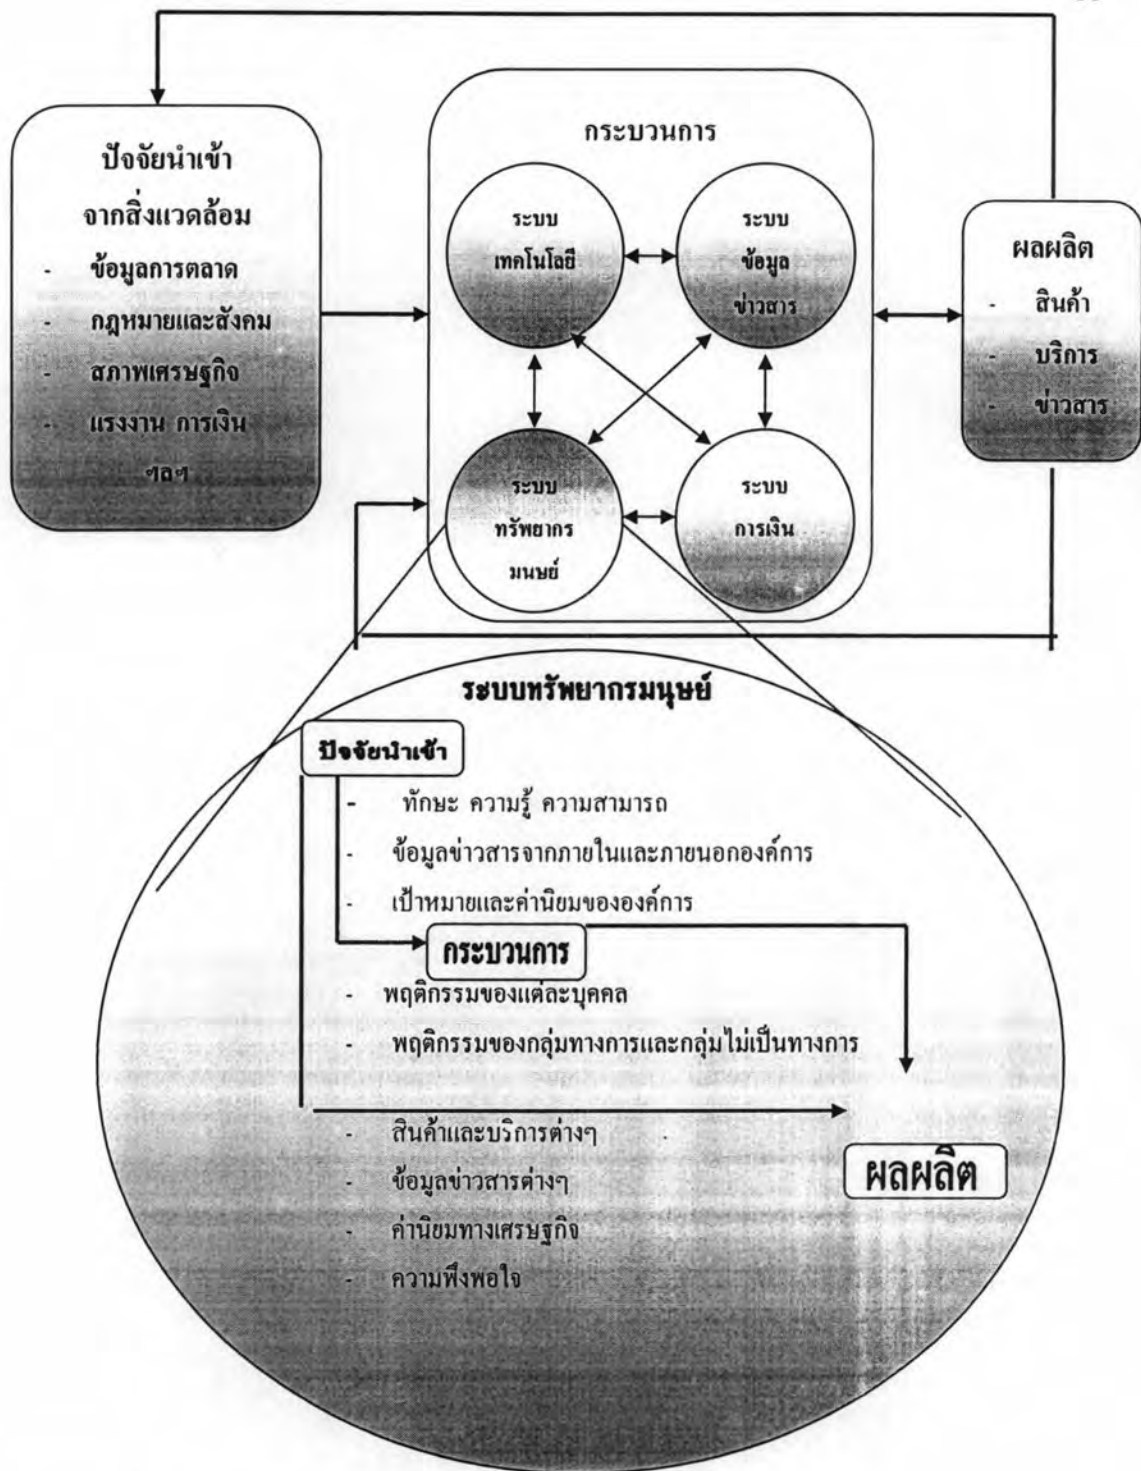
ปัจจัยนำเข้า
จากสิ่งแวดล้อม
- ข้อมูลการตลาด
- กฎหมายและสังคม
- สภาพเศรษฐกิจ
- แรงงาน การเงิน ฯลฯ

กระบวนการ

ระบบ เทคโนโลยี

ระบบ ข้อมูล ข่าวสาร

ระบบ ทรัพยากร มนุษย์

ระบบ การเงิน

ผลผลิต
- สินค้า
- บริการ
- ข่าวสาร

ระบบทรัพยากรมนุษย์

ปัจจัยนำเข้า
- ทักษะ ความรู้ ความสามารถ
- ข้อมูลข่าวสารจากภายในและภายนอกองค์การ
- เป้าหมายและค่านิยมขององค์การ

กระบวนการ
- พฤติกรรมของแต่ละบุคคล
- พฤติกรรมของกลุ่มทางการและกลุ่มไม่เป็นทางการ

- สินค้าและบริการต่างๆ
- ข้อมูลข่าวสารต่างๆ
- ค่านิยมทางเศรษฐกิจ
- ความพึงพอใจ

ผลผลิต